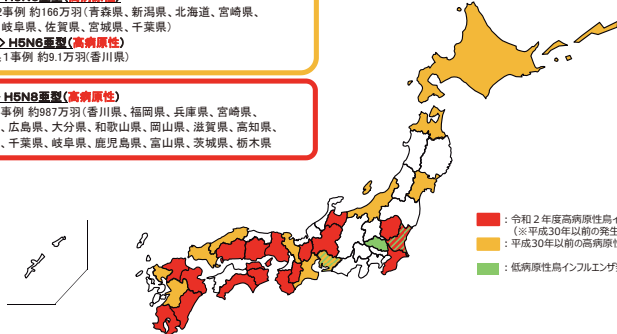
事例 約166万羽（青森県、新潟県、北海道、宮崎県、岐阜県、佐賀県、宮城県、千葉県）

H5N6亜型（高病原性）
1事例 約9.1万羽（香川県）

H5N8亜型（高病原性）
事例 約987万羽（香川県、福岡県、兵庫県、宮崎県、広島県、大分県、和歌山県、岡山県、滋賀県、高知県、千葉県、岐阜県、鹿児島県、富山県、茨城県、栃木県

：令和２年度高病原性鳥イ
（※平成30年以前の発生
：平成30年以前の高病原性
：低病原性鳥インフルエンザ